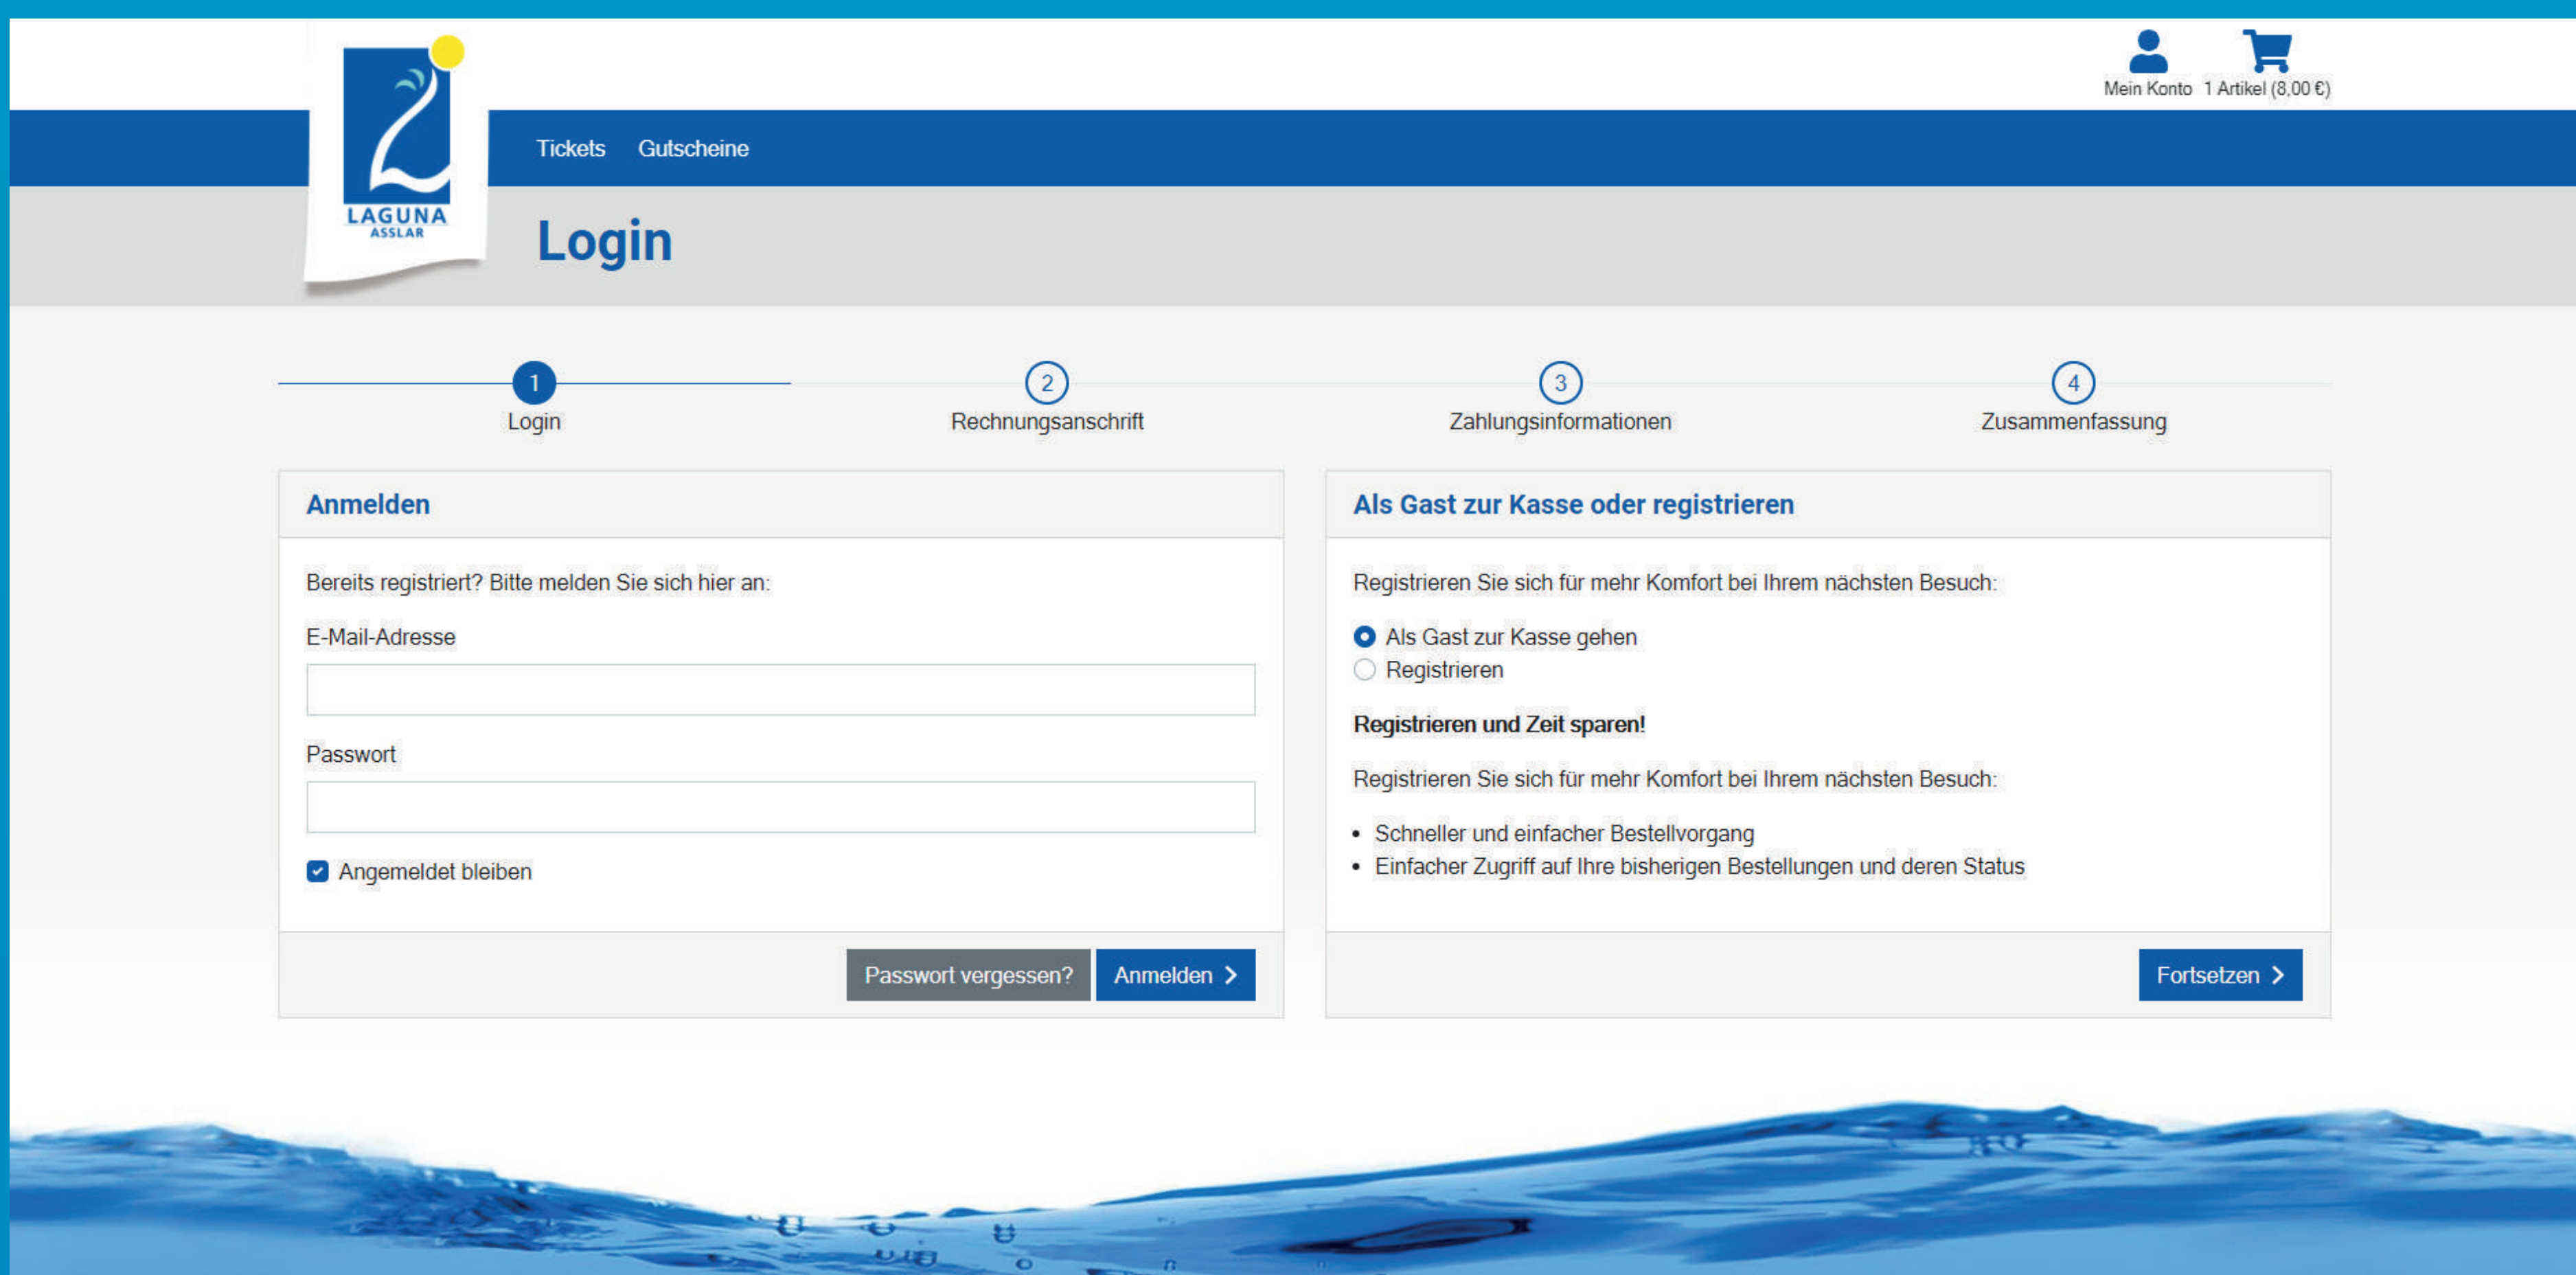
LAGUNA
ASSLAR

Mein Konto 1 Artikel (8,00 €)

Tickets Gutscheine

Login

1
Login

2
Rechnungsanschrift

3
Zahlungsinformationen

4
Zusammenfassung

Anmelden

Bereits registriert? Bitte melden Sie sich hier an:

E-Mail-Adresse

Passwort

Angemeldet bleiben

Passwort vergessen? Anmelden

Als Gast zur Kasse oder registrieren

Registrieren Sie sich für mehr Komfort bei Ihrem nächsten Besuch:

Als Gast zur Kasse gehen
Registrieren

**Registrieren und Zeit sparen!**

Registrieren Sie sich für mehr Komfort bei Ihrem nächsten Besuch:

- Schneller und einfacher Bestellvorgang
- Einfacher Zugriff auf Ihre bisherigen Bestellungen und deren Status

Fortsetzen